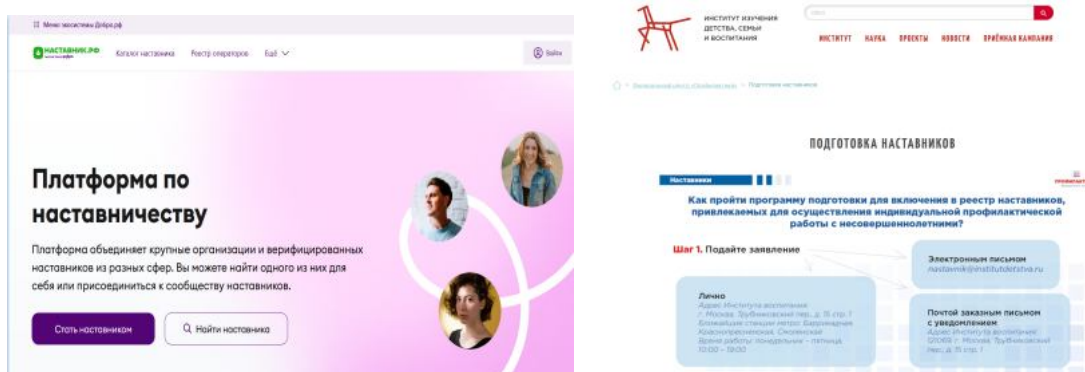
Меню экосистемы Добро.рф

НАСТАВНИК.РФ

Каталог наставника Реестр операторов Ещё

Войти

Платформа по наставничеству

Платформа объединяет крупные организации и верифицированных наставников из разных сфер. Вы можете найти одного из них для себя или присоединиться к сообществу наставников.

Стать наставником

Найти наставника

ИНСТИТУТ ИЗУЧЕНИЯ ДЕТСТВА, СЕМЬИ И ВОСПИТАНИЯ

ИНСТИТУТ НАУКА ПРОЕКТЫ НОВОСТИ ПРИЁМНАЯ КАМПАНИЯ

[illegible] > Подготовка наставников

ПОДГОТОВКА НАСТАВНИКОВ

Наставники

Как пройти программу подготовки для включения в реестр наставников, привлекаемых для осуществления индивидуальной профилактической работы с несовершеннолетними?

Шаг 1. Подайте заявление

Электронным письмом
nastavnik@institutdetstva.ru

Лично
Адрес Института воспитания: г. Москва, Трубниковский пер., д. 15 стр. 1
Ближайшие станции метро: Баррикадная, Краснопресненская, Смоленская
Время работы: понедельник – пятница 10:00 – 18:00

Почтой заказным письмом с уведомлением
Адрес Института воспитания: 121069 г. Москва, Трубниковский пер., д. 15 стр. 1